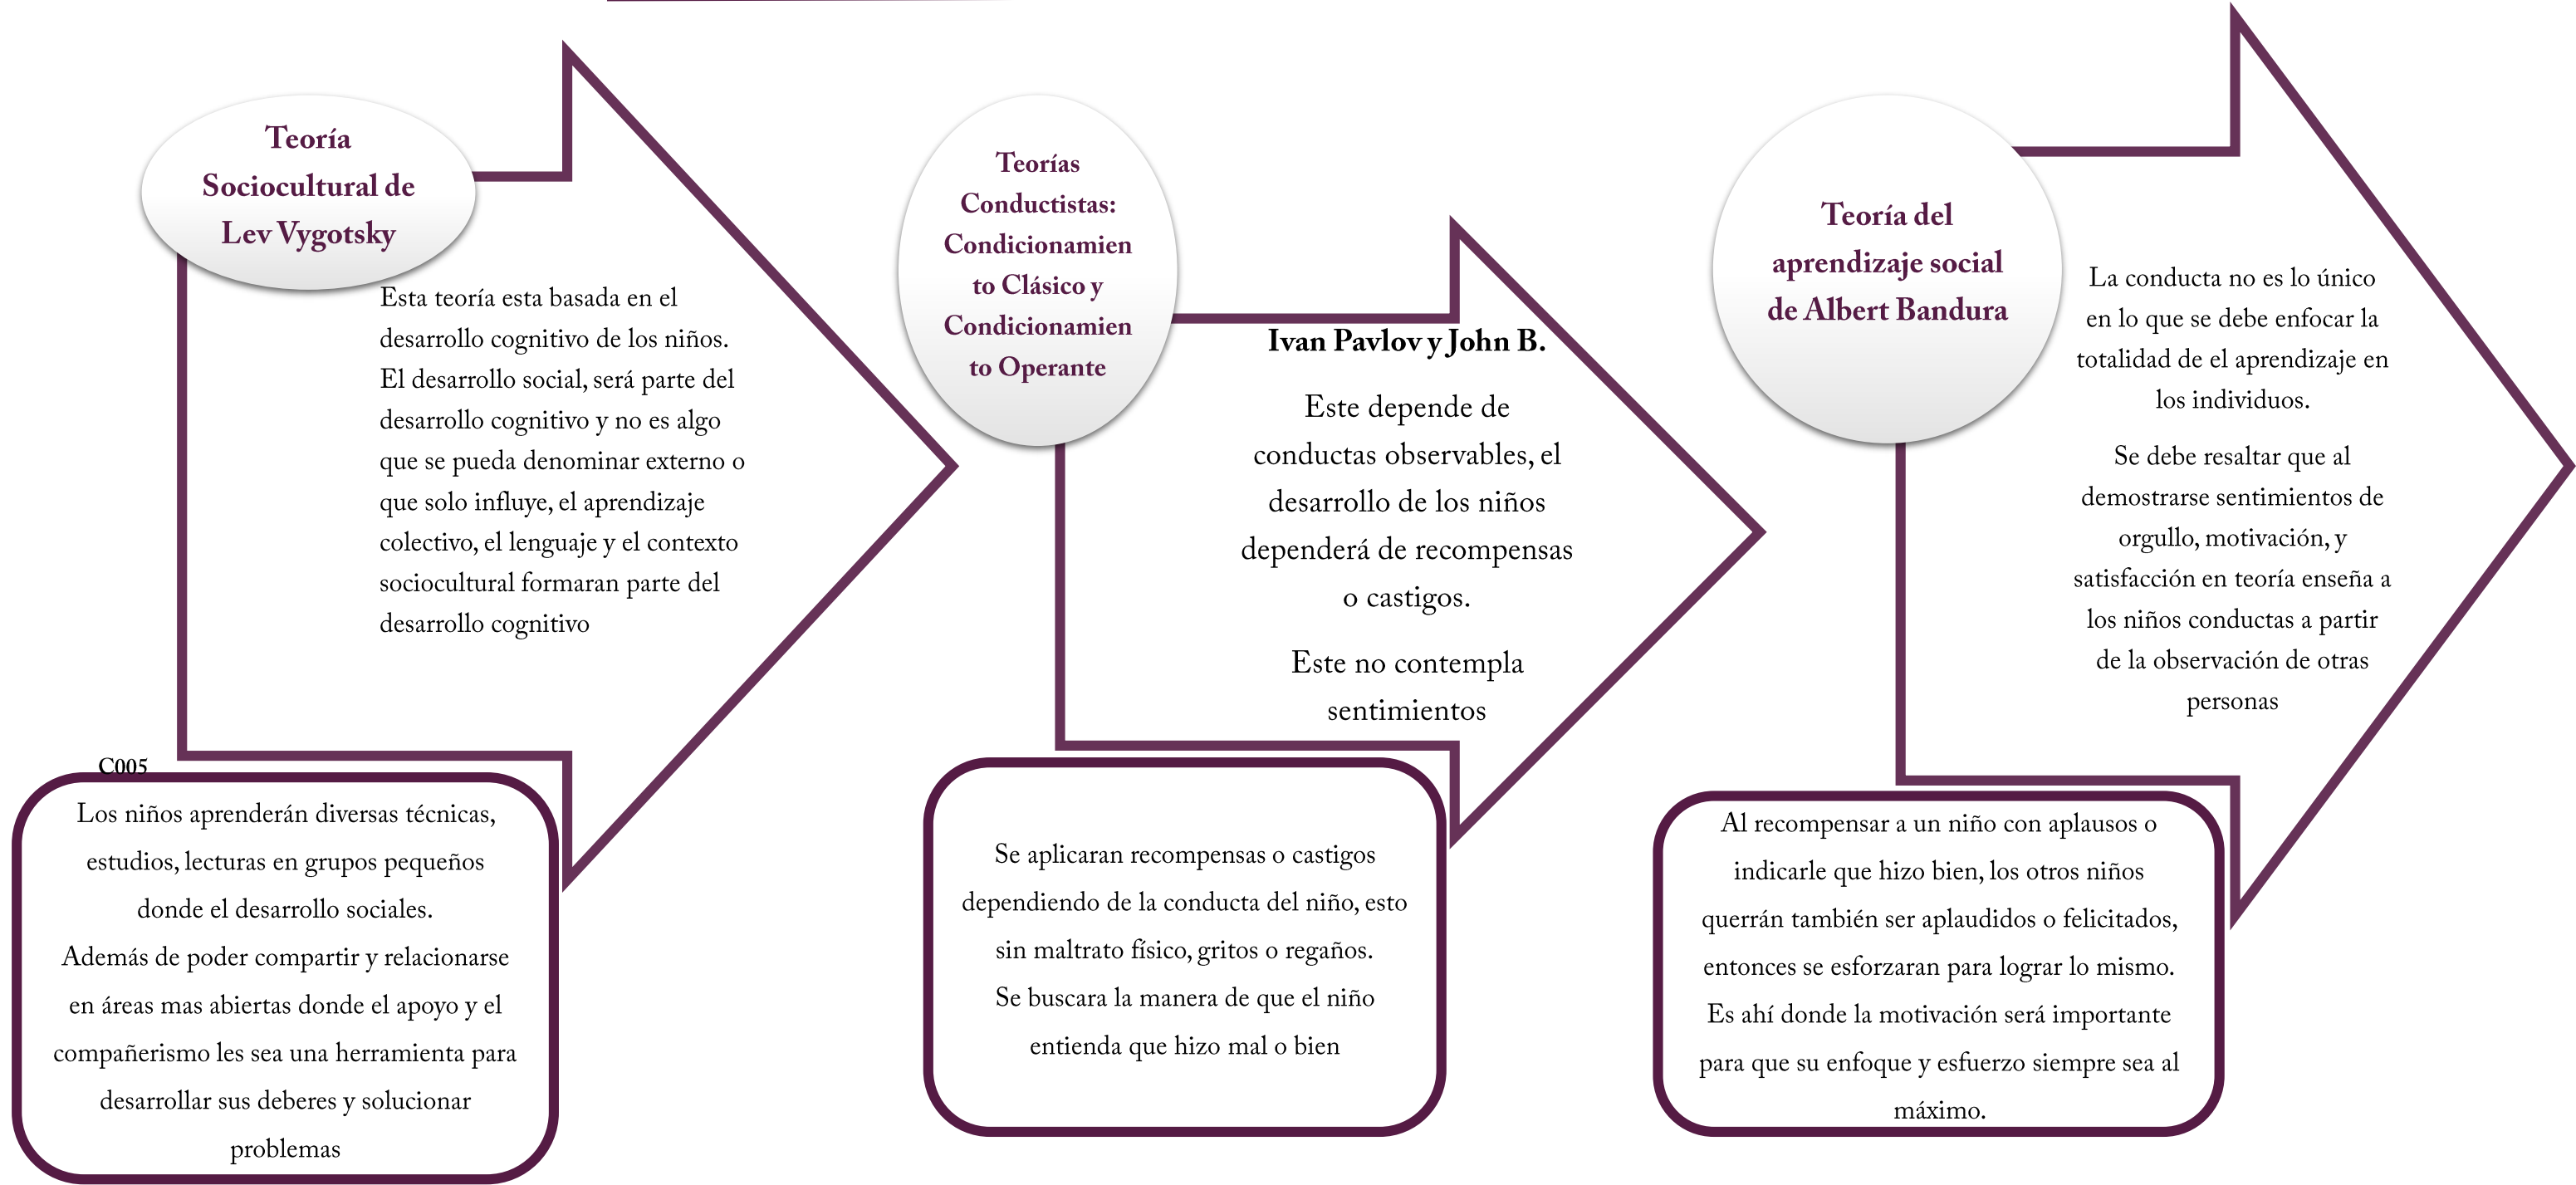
Teoría Sociocultural de Lev Vygotsky

Esta teoría esta basada en el desarrollo cognitivo de los niños. El desarrollo social, será parte del desarrollo cognitivo y no es algo que se pueda denominar externo o que solo influye, el aprendizaje colectivo, el lenguaje y el contexto sociocultural formaran parte del desarrollo cognitivo

C005

Los niños aprenderán diversas técnicas, estudios, lecturas en grupos pequeños donde el desarrollo sociales.
Además de poder compartir y relacionarse en áreas mas abiertas donde el apoyo y el compañerismo les sea una herramienta para desarrollar sus deberes y solucionar problemas

Teorías Conductistas: Condicionamiento Clásico y Condicionamiento Operante

Ivan Pavlov y John B.

Este depende de conductas observables, el desarrollo de los niños dependerá de recompensas o castigos.

Este no contempla sentimientos

Se aplicaran recompensas o castigos dependiendo de la conducta del niño, esto sin maltrato físico, gritos o regaños.
Se buscara la manera de que el niño entienda que hizo mal o bien

Teoría del aprendizaje social de Albert Bandura

La conducta no es lo único en lo que se debe enfocar la totalidad de el aprendizaje en los individuos.

Se debe resaltar que al demostrarse sentimientos de orgullo, motivación, y satisfacción en teoría enseña a los niños conductas a partir de la observación de otras personas

Al recompensar a un niño con aplausos o indicarle que hizo bien, los otros niños querrán también ser aplaudidos o felicitados, entonces se esforzaran para lograr lo mismo.
Es ahí donde la motivación será importante para que su enfoque y esfuerzo siempre sea al máximo.